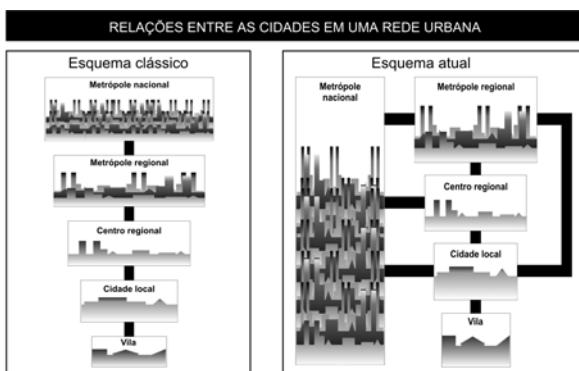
RELAÇÕES ENTRE AS CIDADES EM UMA REDE URBANA

Esquema clássico

Metrópole nacional

Metrópole regional

Centro regional

Cidade local

Vila

Esquema atual

Metrópole nacional

Metrópole regional

Centro regional

Cidade local

Vila